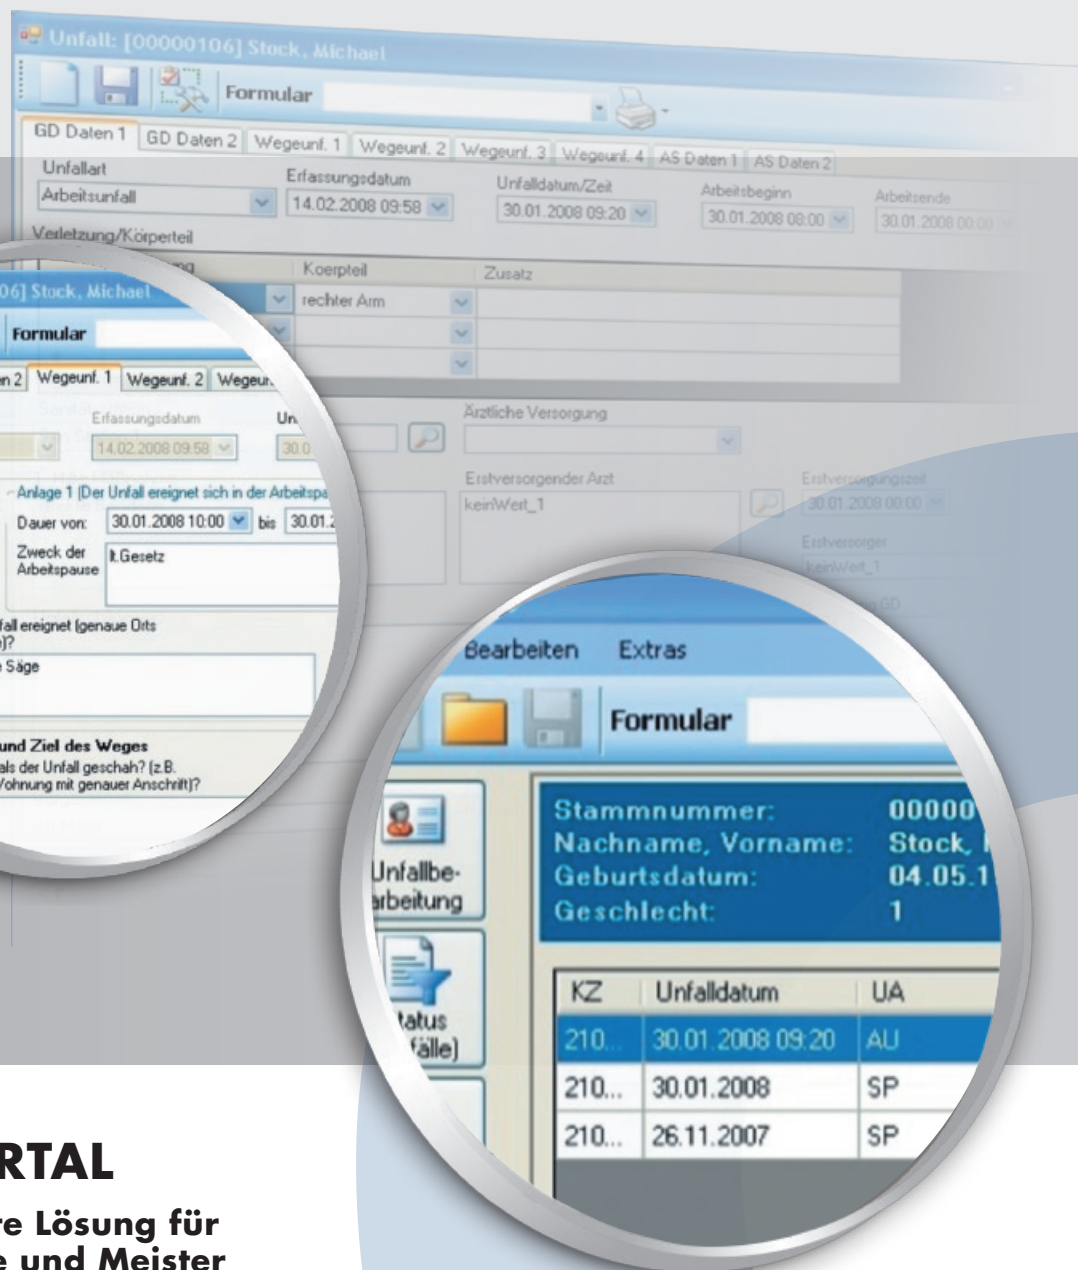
Unfall: [00000106] Stock, Michael

Formular

GD Daten 1 | GD Daten 2 | Wegeunf. 1 | Wegeunf. 2 | Wegeunf. 3 | Wegeunf. 4 | AS Daten 1 | AS Daten 2

Unfallart
Arbeitsunfall
Erfassungsdatum
14.02.2008 09:58
Unfalldatum/Zeit
30.01.2008 09:20
Arbeitsbeginn
30.01.2008 08:00
Arbeitsende
30.01.2008 00:00

Verletzung/Körperteil

| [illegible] | Koerpteil | Zusatz |
|---|---|---|
| | rechter Arm | |
| | | |
| | | |

Ärztliche Versorgung

Erstversorgender Arzt
keinWert_1

Erstversorgungszeit
30.01.2008 00:00

Erstversorger
keinWert_1

06] Stock, Michael

Formular

ten 2 | Wegeunf. 1 | Wegeunf. 2 | Wegeu

Erfassungsdatum
14.02.2008 09:58
Un
30.0

Anlage 1 (Der Unfall ereignet sich in der Arbeitspa
Dauer von: 30.01.2008 10:00 bis 30.01.2
Zweck der Arbeitspause
lt.Gesetz

fall ereignet (genaue Orts
)?
e Säge

und Ziel des Weges
als der Unfall geschah? (z.B.
Wohnung mit genauer Anschrift)?

Bearbeiten Extras

Formular

Unfallbe-
arbeitung

tatus
fälle)

Stammnummer: 00000
Nachname, Vorname: Stock, 
Geburtsdatum: 04.05.1
Geschlecht: 1

| KZ | Unfalldatum | UA |
|---|---|---|
| 210... | 30.01.2008 09:20 | AU |
| 210... | 30.01.2008 | SP |
| 210... | 26.11.2007 | SP |

RTAL

re Lösung für
e und Meister